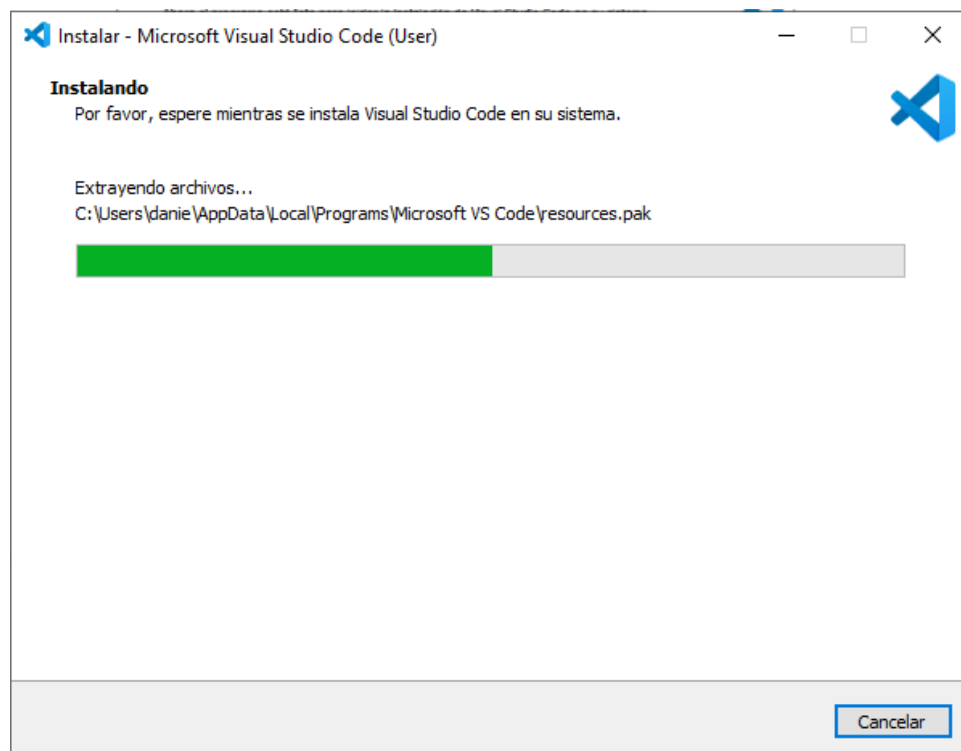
Instalar - Microsoft Visual Studio Code (User)

Instalando
Por favor, espere mientras se instala Visual Studio Code en su sistema.

Extrayendo archivos...
C:\Users\danie\AppData\Local\Programs\Microsoft VS Code\resources.pak

Cancelar